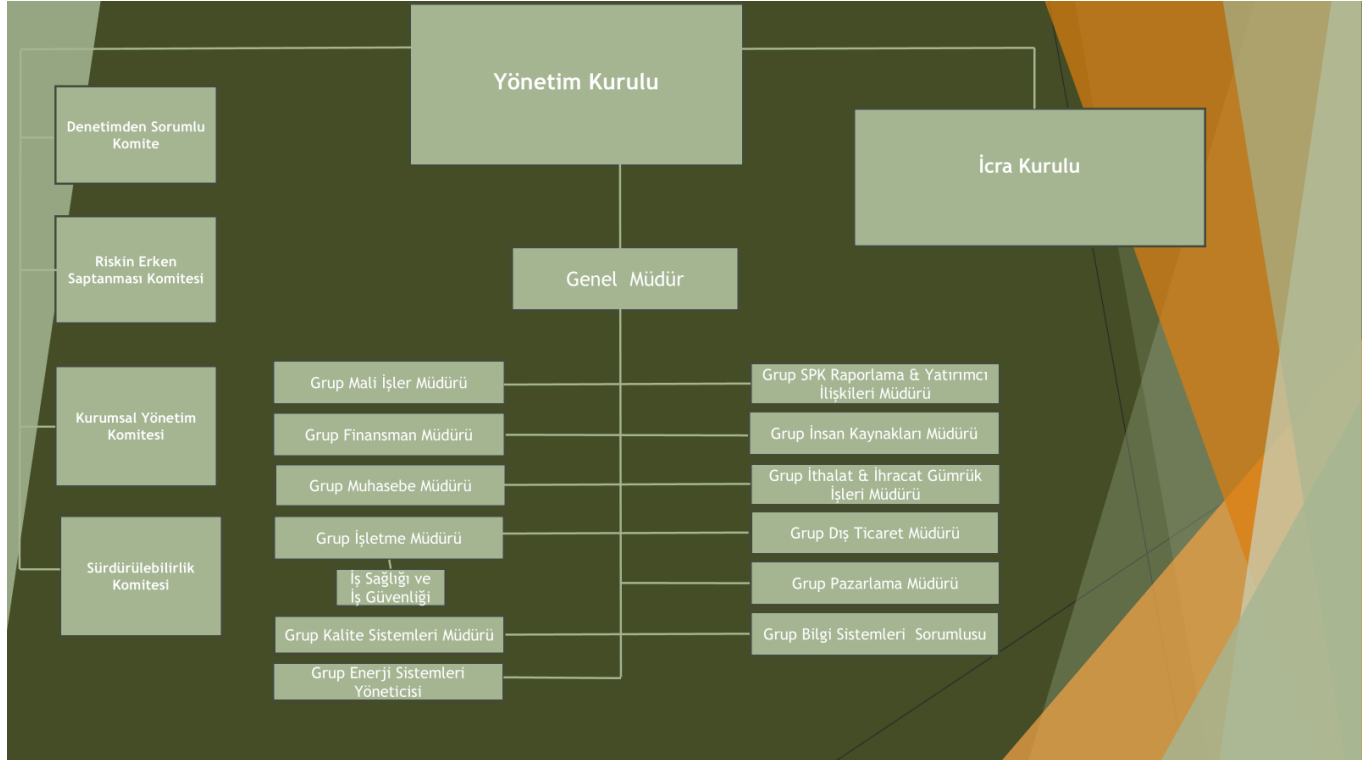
Yönetim Kurulu

Denetimden Sorumlu Komite

İcra Kurulu

Riskin Erken Saptanması Komitesi

Genel Müdür

Kurumsal Yönetim Komitesi

Sürdürülebilirlik Komitesi

Grup Mali İşler Müdürü

Grup Finansman Müdürü

Grup Muhasebe Müdürü

Grup İşletme Müdürü

İş Sağlığı ve İş Güvenliği

Grup Kalite Sistemleri Müdürü

Grup Enerji Sistemleri Yöneticisi

Grup SPK Raporlama & Yatırımcı İlişkileri Müdürü

Grup İnsan Kaynakları Müdürü

Grup İthalat & İhracat Gümrük İşleri Müdürü

Grup Dış Ticaret Müdürü

Grup Pazarlama Müdürü

Grup Bilgi Sistemleri Sorumlusu